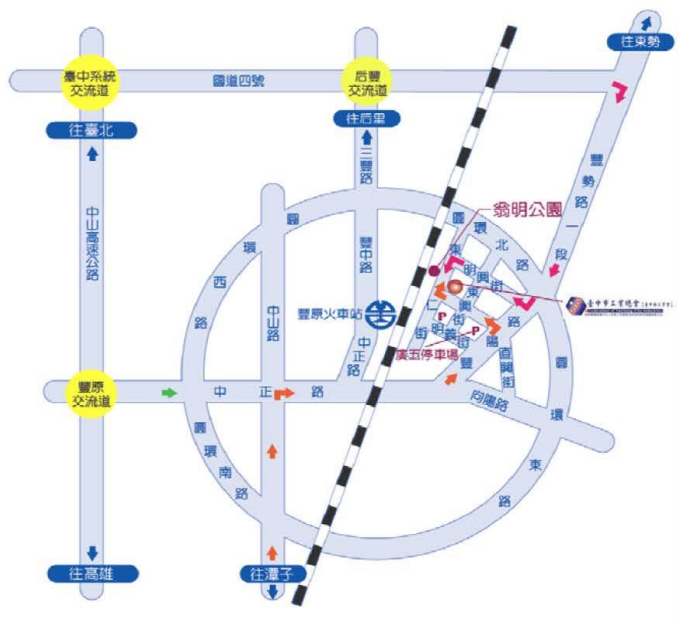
往東勢

臺中系統交流道

國道四號

后豐交流道

往臺北

往后里

三豐路

豐勢路一段

中山高速公路

圓環北路

翁明公園

圓環西路

豐中路

東明街

興街

東街

臺中市工業總會

中山路

豐原火車站

中正路

仁街

明街

義街

和平街

陽

街

直興街

廣五停車場

圓環東路

豐原交流道

中正路

向陽路

圓環南路

豐

往高雄

往潭子